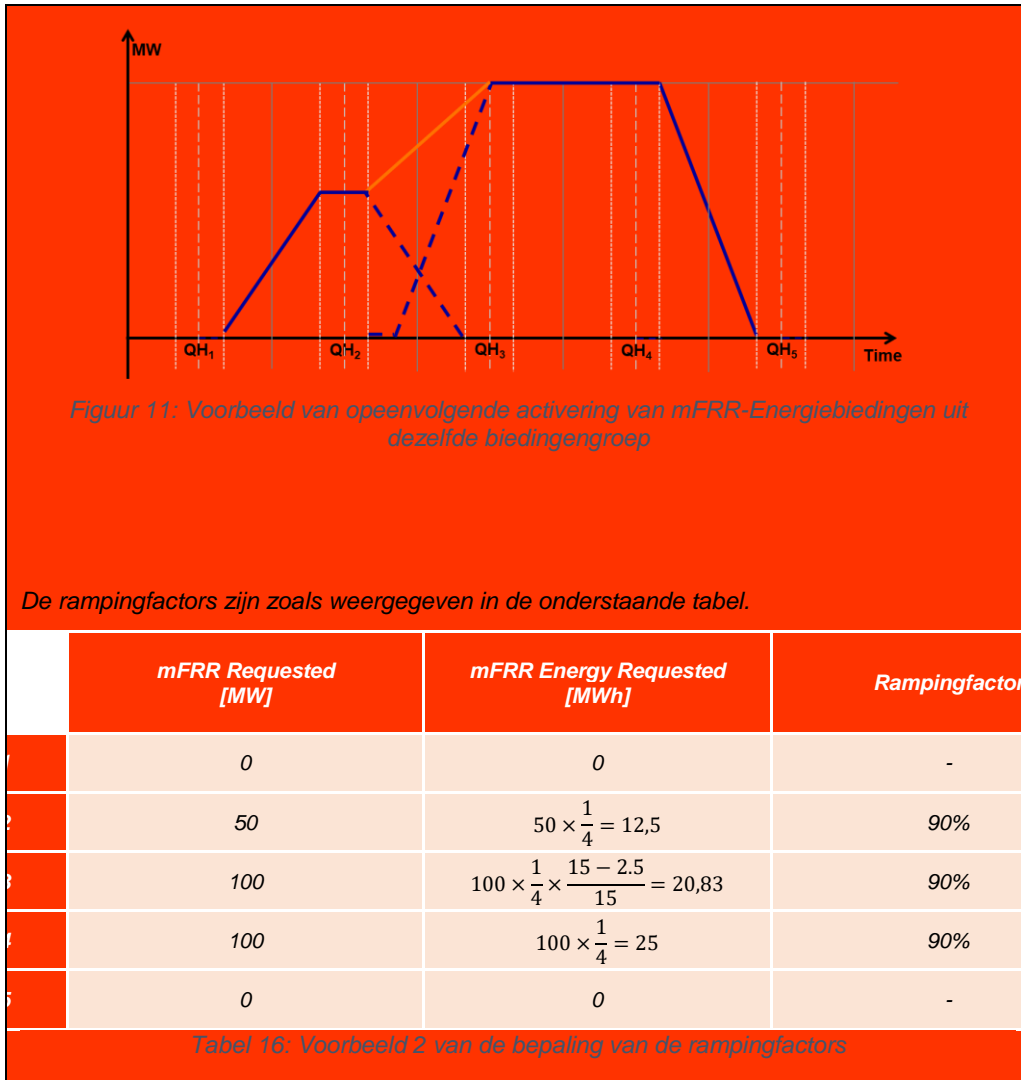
MW

QH$_1$ QH$_2$ QH$_3$ QH$_4$ QH$_5$ Time

Figuur 11: Voorbeeld van opeenvolgende activering van mFRR-Energiebiedingen uit dezelfde biedingengroep

De rampingfactors zijn zoals weergegeven in de onderstaande tabel.

| | mFRR Requested [MW] | mFRR Energy Requested [MWh] | Rampingfactor |
|---|---|---|---|
| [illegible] | 0 | 0 | - |
| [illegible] | 50 | $50 \times \frac{1}{4} = 12,5$ | 90% |
| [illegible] | 100 | $100 \times \frac{1}{4} \times \frac{15 - 2.5}{15} = 20,83$ | 90% |
| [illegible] | 100 | $100 \times \frac{1}{4} = 25$ | 90% |
| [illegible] | 0 | 0 | - |

Tabel 16: Voorbeeld 2 van de bepaling van de rampingfactors